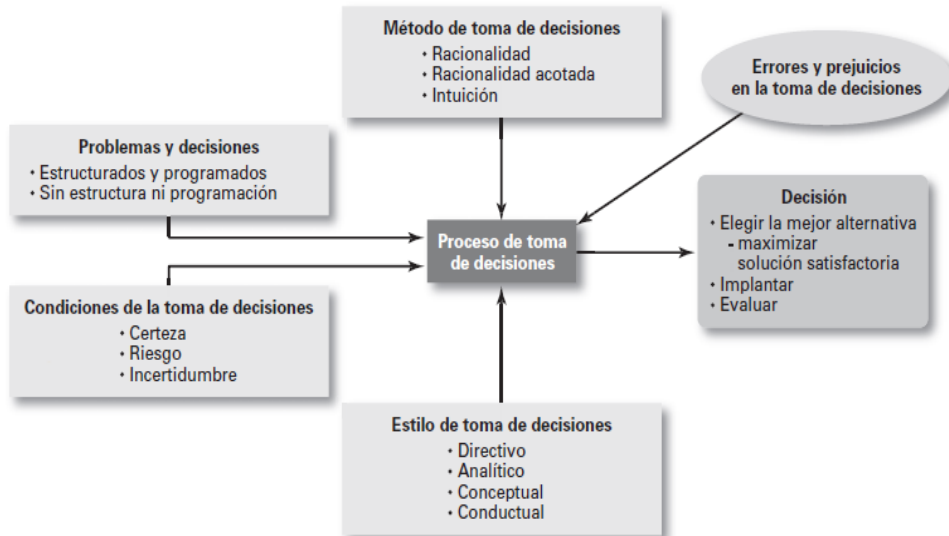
Método de toma de decisiones
• Racionalidad
• Racionalidad acotada
• Intuición

Errores y prejuicios en la toma de decisiones

Problemas y decisiones
• Estructurados y programados
• Sin estructura ni programación

Proceso de toma de decisiones

Decisión
• Elegir la mejor alternativa
- maximizar
solución satisfactoria
• Implantar
• Evaluar

Condiciones de la toma de decisiones
• Certeza
• Riesgo
• Incertidumbre

Estilo de toma de decisiones
• Directivo
• Analítico
• Conceptual
• Conductual